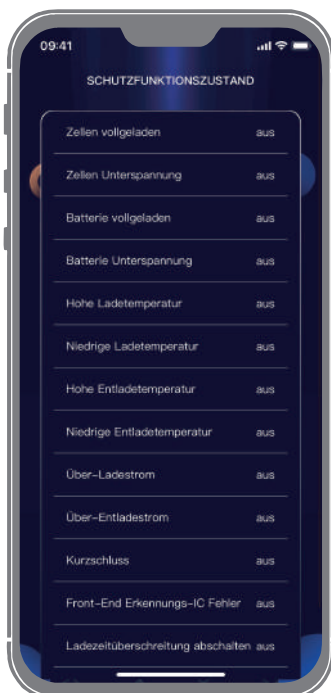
09:41

SCHUTZFUNKTIONSZUSTAND

| | |
|---|---|
| Zellen vollgeladen | aus |
| Zellen Unterspannung | aus |
| Batterie vollgeladen | aus |
| Batterie Unterspannung | aus |
| Hohe Ladetemperatur | aus |
| Niedrige Ladetemperatur | aus |
| Hohe Entladetemperatur | aus |
| Niedrige Entladetemperatur | aus |
| Über-Ladestrom | aus |
| Über-Entladestrom | aus |
| Kurzschluss | aus |
| Front-End Erkennungs-IC Fehler | aus |
| Ladezeitüberschreitung abschalten | aus |